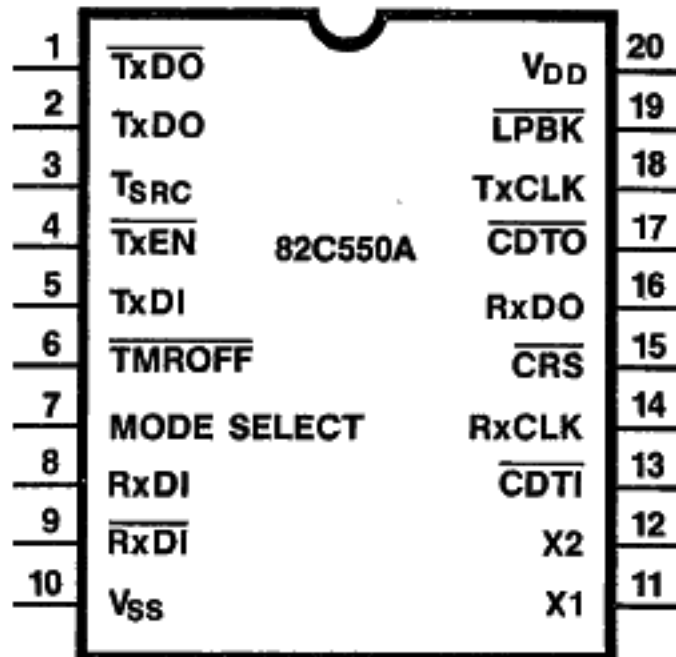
1 $\overline{TxDO}$
2 TxDO
3 $T_{SRC}$
4 $\overline{TxEN}$
5 TxDI
6 $\overline{TMROFF}$
7 MODE SELECT
8 RxDI
9 $\overline{RxDI}$
10 $V_{SS}$

82C550A

20 $V_{DD}$
19 $\overline{LPBK}$
18 TxCLK
17 $\overline{CDTO}$
16 RxDO
15 $\overline{CRS}$
14 RxCLK
13 $\overline{CDTI}$
12 X2
11 X1